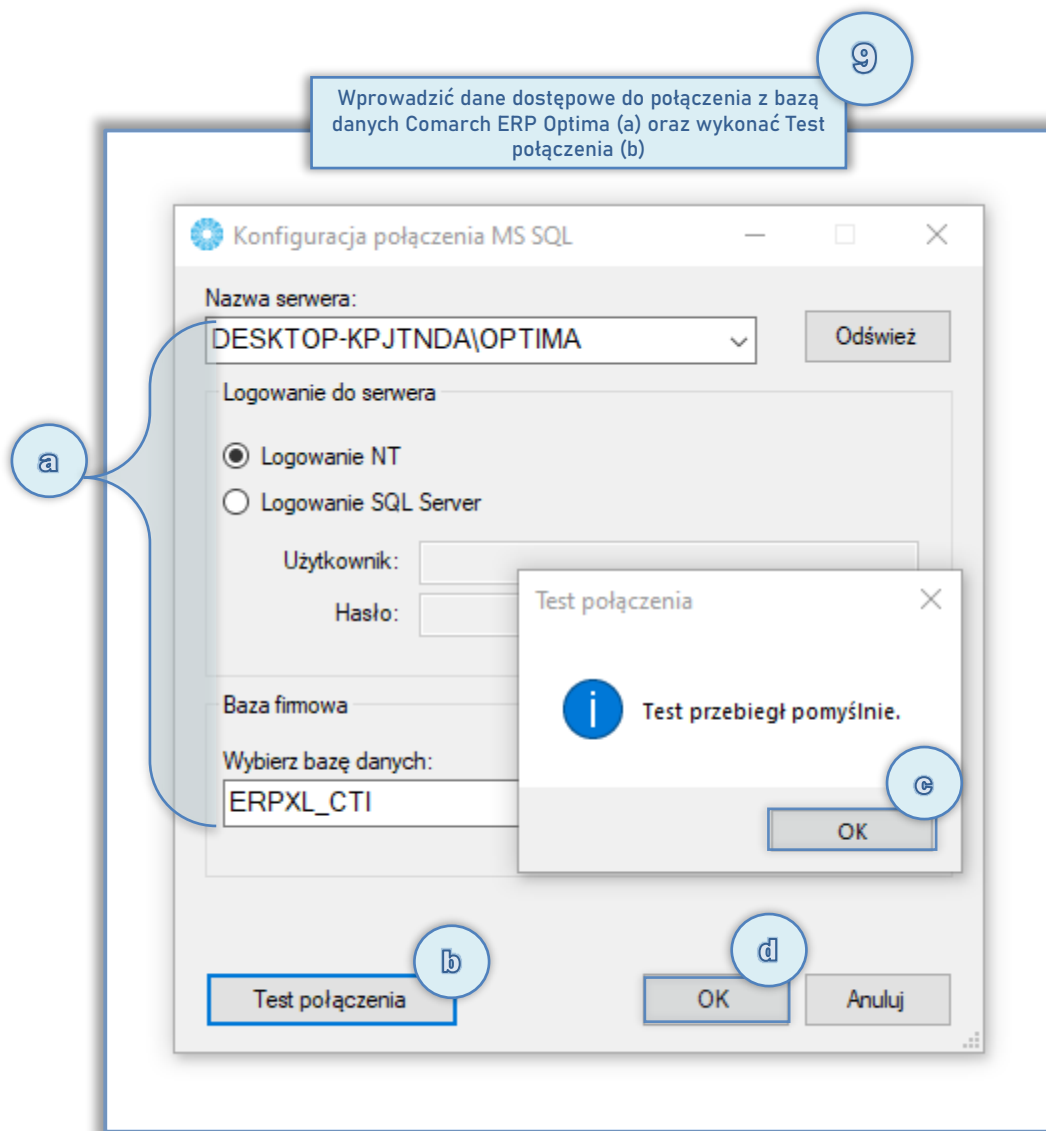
9

Wprowadzić dane dostępowe do połączenia z bazą danych Comarch ERP Optima (a) oraz wykonać Test połączenia (b)

Konfiguracja połączenia MS SQL

Nazwa serwera:

DESKTOP-KPJTNDA\OPTIMA

Odśwież

Logowanie do serwera

Logowanie NT

Logowanie SQL Server

Użytkownik:

Hasło:

Baza firmowa

Wybierz bazę danych:

ERPXL_CTI

Test połączenia

Test przebiegł pomyślnie.

OK

a

b

c

d

Test połączenia

OK

Anuluj